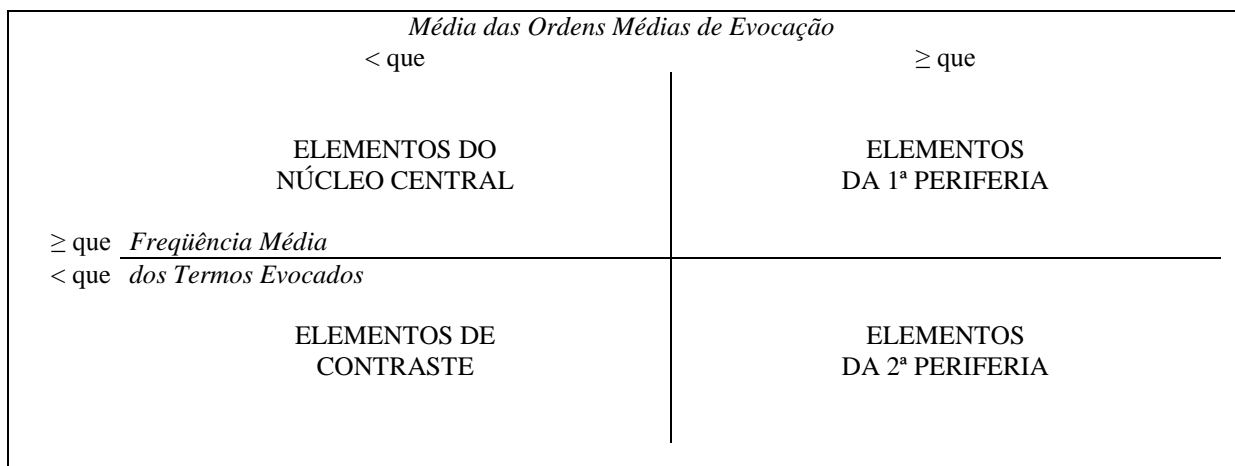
Média das Ordens Médias de Evocação

< que

≥ que

ELEMENTOS DO NÚCLEO CENTRAL

ELEMENTOS DA 1ª PERIFERIA

≥ que Freqüência Média

< que dos Termos Evocados

ELEMENTOS DE CONTRASTE

ELEMENTOS DA 2ª PERIFERIA